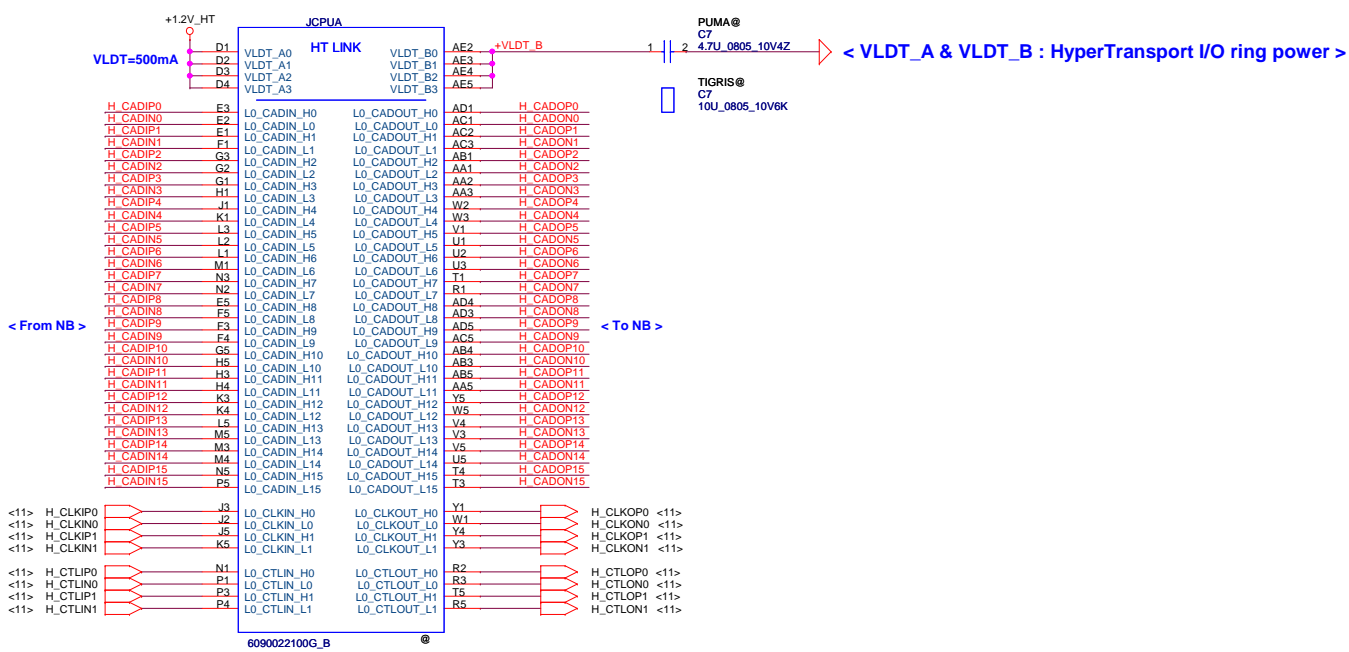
+1.2V_HT
JCPUA
HT LINK
VLDT=500mA
D1 VLDT_A0
D2 VLDT_A1
D3 VLDT_A2
D4 VLDT_A3
VLDT_B0 AE2
VLDT_B1 AE3
VLDT_B2 AE4
VLDT_B3 AE5
+VLDT_B
PUMA@
C7
1 2
4.7U_0805_10V4Z
TIGRIS@
C7
10U_0805_10V6K
< VLDT_A & VLDT_B : HyperTransport I/O ring power >

< From NB >

H_CADIP0 E3 L0_CADIN_H0
H_CADIN0 E2 L0_CADIN_L0
H_CADIP1 E1 L0_CADIN_H1
H_CADIN1 F1 L0_CADIN_L1
H_CADIP2 G3 L0_CADIN_H2
H_CADIN2 G2 L0_CADIN_L2
H_CADIP3 G1 L0_CADIN_H3
H_CADIN3 H1 L0_CADIN_L3
H_CADIP4 J1 L0_CADIN_H4
H_CADIN4 K1 L0_CADIN_L4
H_CADIP5 L3 L0_CADIN_H5
H_CADIN5 L2 L0_CADIN_L5
H_CADIP6 L1 L0_CADIN_H6
H_CADIN6 M1 L0_CADIN_L6
H_CADIP7 N3 L0_CADIN_H7
H_CADIN7 N2 L0_CADIN_L7
H_CADIP8 E5 L0_CADIN_H8
H_CADIN8 F5 L0_CADIN_L8
H_CADIP9 F3 L0_CADIN_H9
H_CADIN9 F4 L0_CADIN_L9
H_CADIP10 G5 L0_CADIN_H10
H_CADIN10 H5 L0_CADIN_L10
H_CADIP11 H3 L0_CADIN_H11
H_CADIN11 H4 L0_CADIN_L11
H_CADIP12 K3 L0_CADIN_H12
H_CADIN12 K4 L0_CADIN_L12
H_CADIP13 L5 L0_CADIN_H13
H_CADIN13 M5 L0_CADIN_L13
H_CADIP14 M3 L0_CADIN_H14
H_CADIN14 M4 L0_CADIN_L14
H_CADIP15 N5 L0_CADIN_H15
H_CADIN15 P5 L0_CADIN_L15

L0_CADOUT_H0 AD1 H_CADOP0
L0_CADOUT_L0 AC1 H_CADON0
L0_CADOUT_H1 AC2 H_CADOP1
L0_CADOUT_L1 AC3 H_CADON1
L0_CADOUT_H2 AB1 H_CADOP2
L0_CADOUT_L2 AA1 H_CADON2
L0_CADOUT_H3 AA2 H_CADOP3
L0_CADOUT_L3 AA3 H_CADON3
L0_CADOUT_H4 W2 H_CADOP4
L0_CADOUT_L4 W3 H_CADON4
L0_CADOUT_H5 V1 H_CADOP5
L0_CADOUT_L5 U1 H_CADON5
L0_CADOUT_H6 U2 H_CADOP6
L0_CADOUT_L6 U3 H_CADON6
L0_CADOUT_H7 T1 H_CADOP7
L0_CADOUT_L7 R1 H_CADON7
L0_CADOUT_H8 AD4 H_CADOP8
L0_CADOUT_L8 AD3 H_CADON8
L0_CADOUT_H9 AD5 H_CADOP9
L0_CADOUT_L9 AC5 H_CADON9
L0_CADOUT_H10 AB4 H_CADOP10
L0_CADOUT_L10 AB3 H_CADON10
L0_CADOUT_H11 AB5 H_CADOP11
L0_CADOUT_L11 AA5 H_CADON11
L0_CADOUT_H12 Y5 H_CADOP12
L0_CADOUT_L12 W5 H_CADON12
L0_CADOUT_H13 V4 H_CADOP13
L0_CADOUT_L13 V3 H_CADON13
L0_CADOUT_H14 V5 H_CADOP14
L0_CADOUT_L14 U5 H_CADON14
L0_CADOUT_H15 T4 H_CADOP15
L0_CADOUT_L15 T3 H_CADON15

< To NB >

<11> H_CLKIP0 J3 L0_CLKIN_H0
<11> H_CLKIN0 J2 L0_CLKIN_L0
<11> H_CLKIP1 J5 L0_CLKIN_H1
<11> H_CLKIN1 K5 L0_CLKIN_L1

<11> H_CTLIP0 N1 L0_CTLIN_H0
<11> H_CTLIN0 P1 L0_CTLIN_L0
<11> H_CTLIP1 P3 L0_CTLIN_H1
<11> H_CTLIN1 P4 L0_CTLIN_L1

L0_CLKOUT_H0 Y1 H_CLKOP0 <11>
L0_CLKOUT_L0 W1 H_CLKON0 <11>
L0_CLKOUT_H1 Y4 H_CLKOP1 <11>
L0_CLKOUT_L1 Y3 H_CLKON1 <11>

L0_CTLOUT_H0 R2 H_CTLOP0 <11>
L0_CTLOUT_L0 R3 H_CTLON0 <11>
L0_CTLOUT_H1 T5 H_CTLOP1 <11>
L0_CTLOUT_L1 R5 H_CTLON1 <11>

6090022100G_B
@